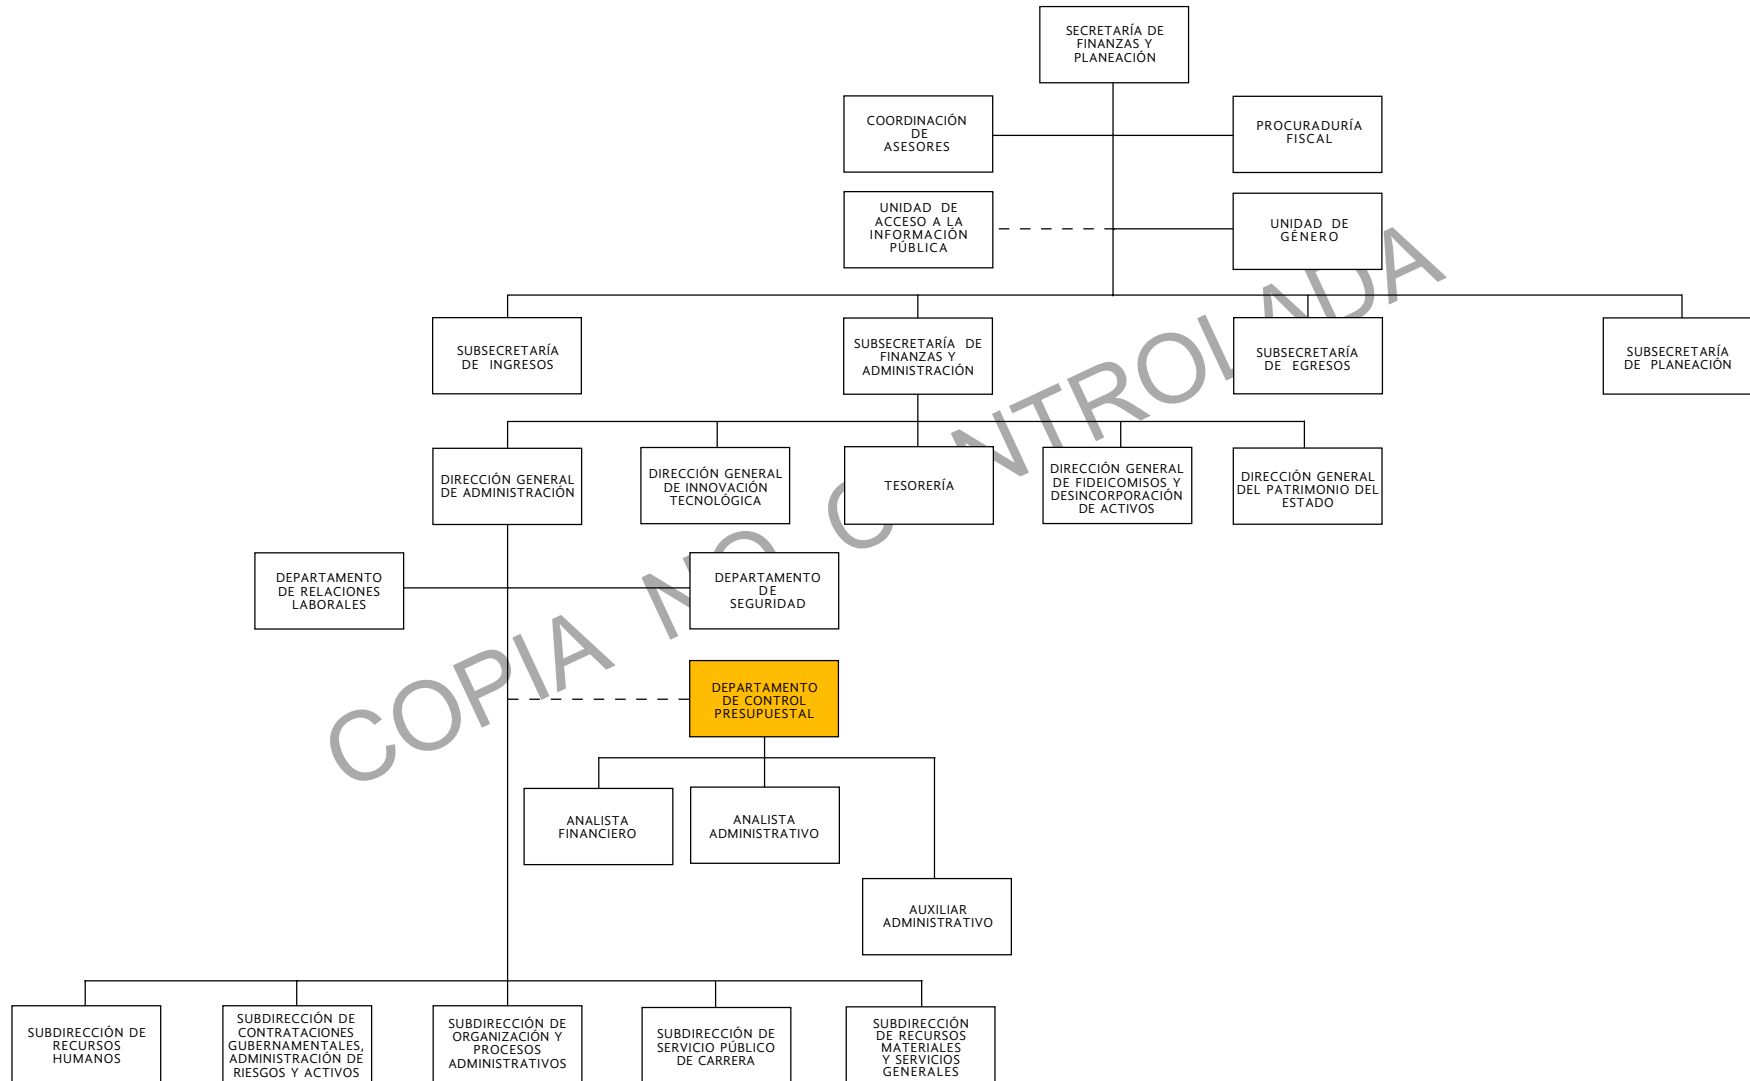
SECRETARÍA DE FINANZAS Y PLANEACIÓN

COORDINACIÓN DE ASESORES

PROCURADURÍA FISCAL

UNIDAD DE ACCESO A LA INFORMACIÓN PÚBLICA

UNIDAD DE GÉNERO

SUBSECRETARÍA DE INGRESOS

SUBSECRETARÍA DE FINANZAS Y ADMINISTRACIÓN

SUBSECRETARÍA DE EGRESOS

SUBSECRETARÍA DE PLANEACIÓN

DIRECCIÓN GENERAL DE ADMINISTRACIÓN

DIRECCIÓN GENERAL DE INNOVACIÓN TECNOLÓGICA

TESORERÍA

DIRECCIÓN GENERAL DE FIDEICOMISOS Y DESINCORPORACIÓN DE ACTIVOS

DIRECCIÓN GENERAL DEL PATRIMONIO DEL ESTADO

DEPARTAMENTO DE RELACIONES LABORALES

DEPARTAMENTO DE SEGURIDAD

DEPARTAMENTO DE CONTROL PRESUPUESTAL

ANALISTA FINANCIERO

ANALISTA ADMINISTRATIVO

AUXILIAR ADMINISTRATIVO

SUBDIRECCIÓN DE RECURSOS HUMANOS

SUBDIRECCIÓN DE CONTRATACIONES GUBERNAMENTALES, ADMINISTRACIÓN DE RIESGOS Y ACTIVOS

SUBDIRECCIÓN DE ORGANIZACIÓN Y PROCESOS ADMINISTRATIVOS

SUBDIRECCIÓN DE SERVICIO PÚBLICO DE CARRERA

SUBDIRECCIÓN DE RECURSOS MATERIALES Y SERVICIOS GENERALES

COPIA NO CONTROLADA